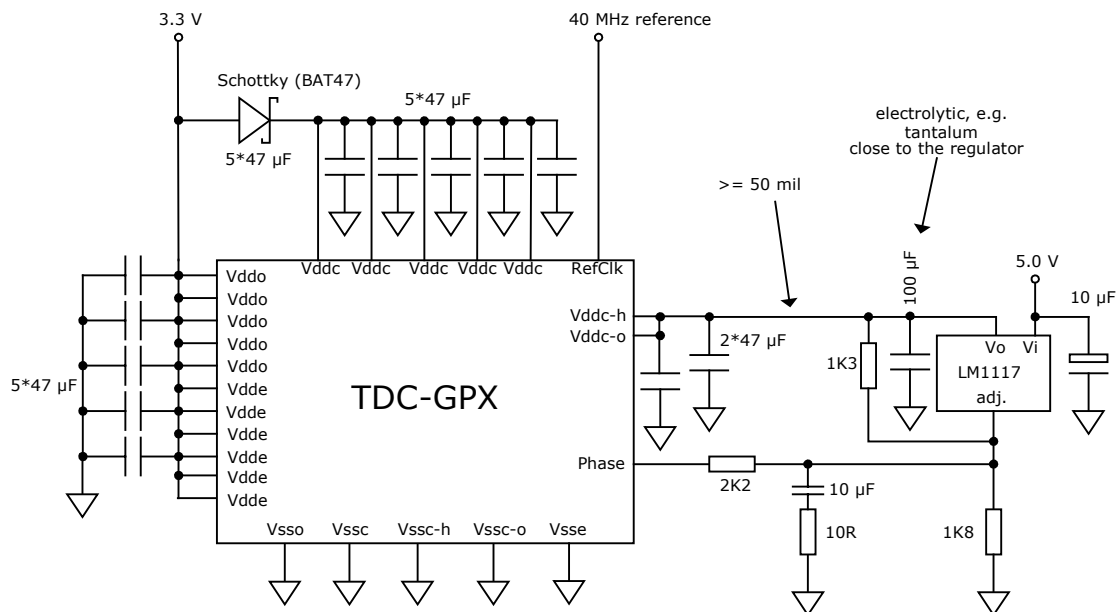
3.3 V

40 MHz reference

Schottky (BAT47)

5*47 µF

5*47 µF

electrolytic, e.g. tantalum close to the regulator

>= 50 mil

Vddc Vddc Vddc Vddc Vddc RefClk

Vddo
Vddo
Vddo
Vddo
Vddo
Vdde
Vdde
Vdde
Vdde
Vdde
Vdde

5*47 µF

TDC-GPX

Vddc-h
Vddc-o

2*47 µF

100 µF

5.0 V

10 µF

1K3

Vo Vi
LM1117
adj.

Phase

2K2

10 µF

10R

1K8

Vsso Vssc Vssc-h Vssc-o Vsse